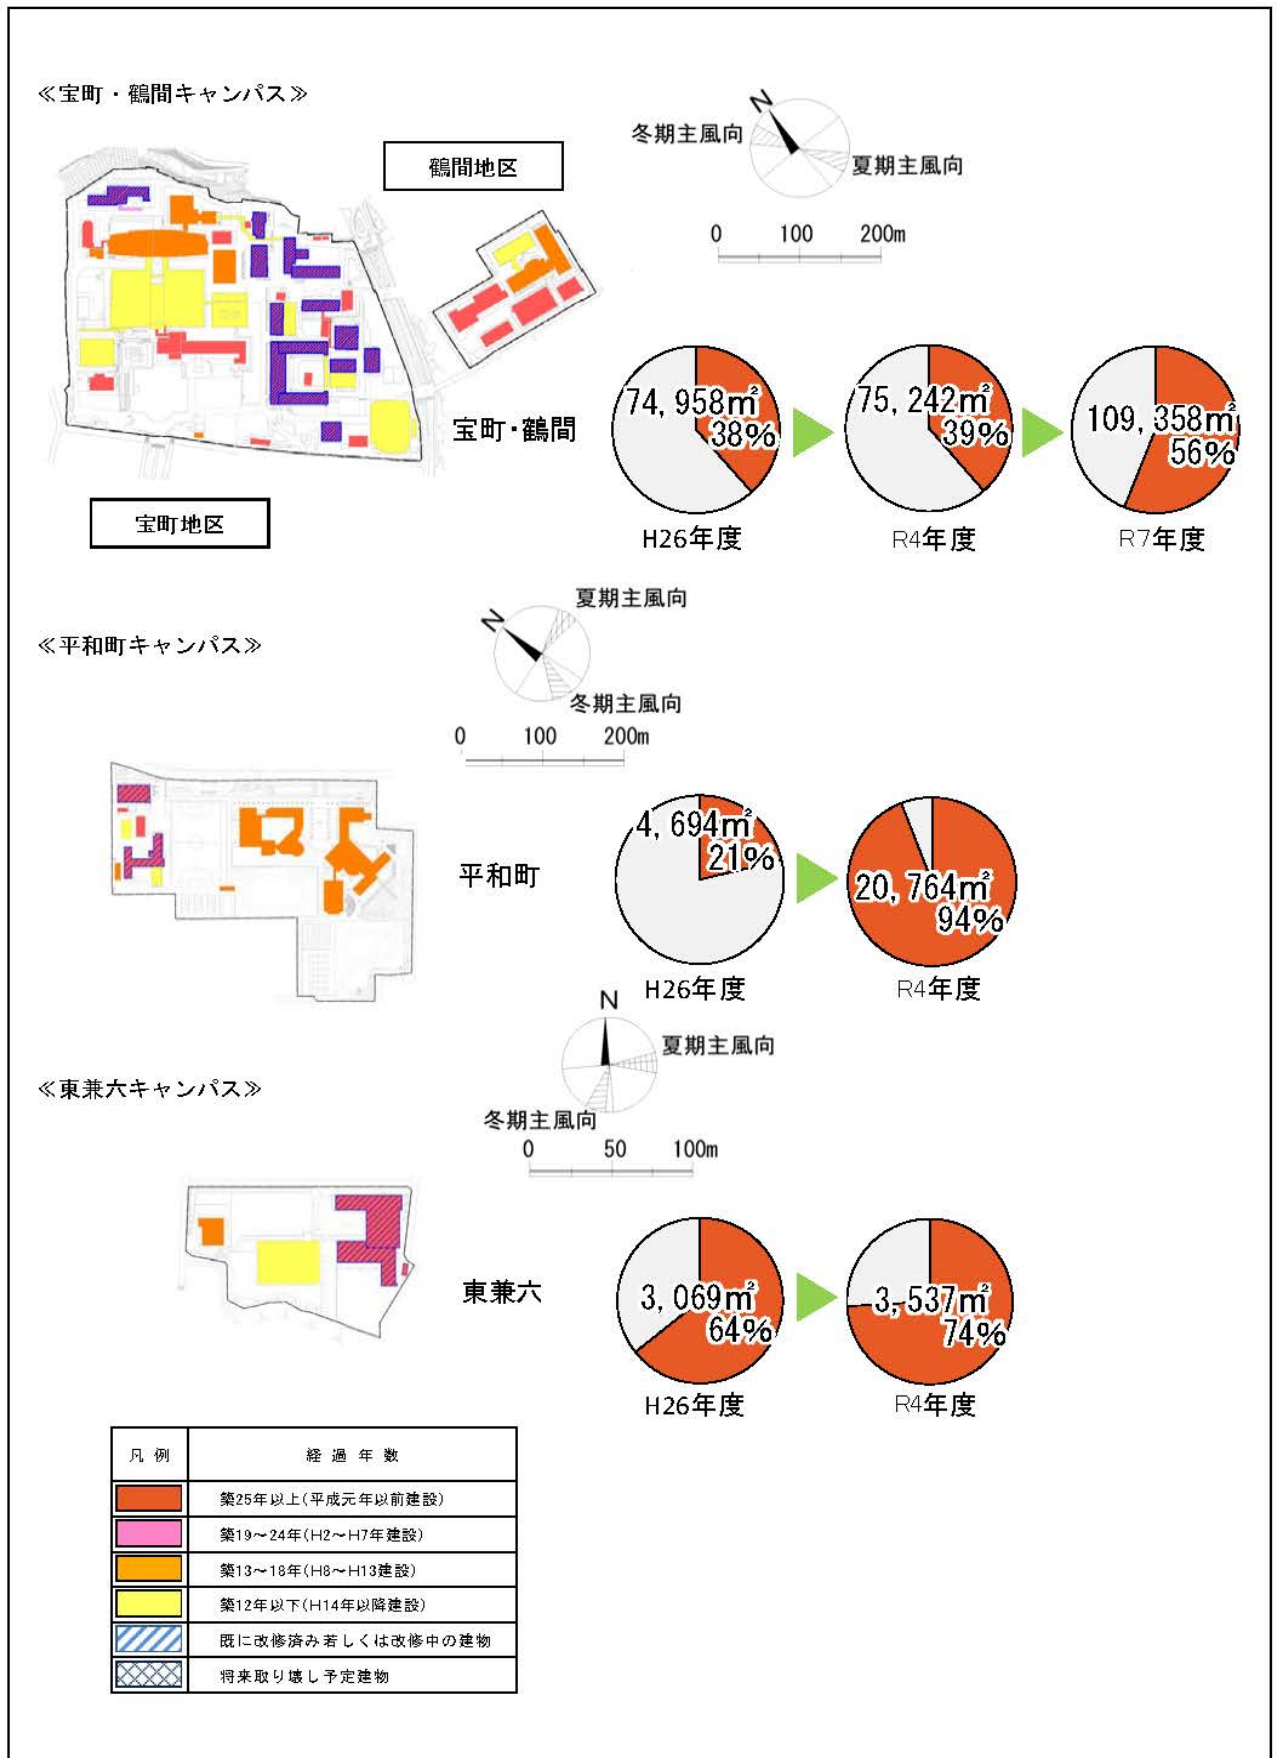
≪宝町・鶴間キャンパス≫

鶴間地区

冬期主風向
N
夏期主風向

0 100 200m

宝町・鶴間

74, 958㎡ 38%
H26年度

75, 242㎡ 39%
R4年度

109, 358㎡ 56%
R7年度

宝町地区

≪平和町キャンパス≫

夏期主風向
N
冬期主風向

0 100 200m

平和町

4, 694㎡ 21%
H26年度

20, 764㎡ 94%
R4年度

≪東兼六キャンパス≫

N
夏期主風向
冬期主風向

0 50 100m

東兼六

3, 069㎡ 64%
H26年度

3, 537㎡ 74%
R4年度

| 凡 例 | 経 過 年 数 |
|---|---|
| | 築25年以上（平成元年以前建設） |
| | 築19～24年（H2～H7年建設） |
| | 築13～18年（H8～H13建設） |
| | 築12年以下（H14年以降建設） |
| | 既に改修済み若しくは改修中の建物 |
| | 将来取り壊し予定建物 |